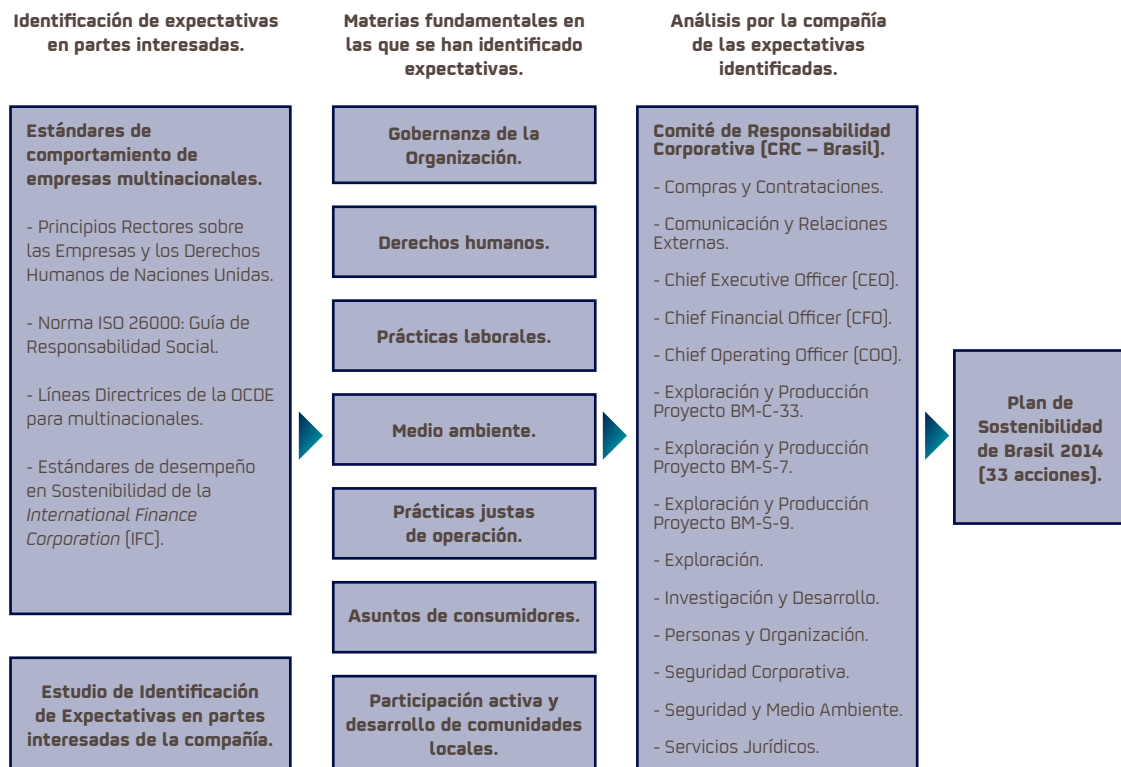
Identificación de expectativas en partes interesadas.

Materias fundamentales en las que se han identificado expectativas.

Análisis por la compañía de las expectativas identificadas.

Estándares de comportamiento de empresas multinacionales.

- Principios Rectores sobre las Empresas y los Derechos Humanos de Naciones Unidas.

- Norma ISO 26000: Guía de Responsabilidad Social.

- Líneas Directrices de la OCDE para multinacionales.

- Estándares de desempeño en Sostenibilidad de la *International Finance Corporation* (IFC).

Estudio de Identificación de Expectativas en partes interesadas de la compañía.

Gobernanza de la Organización.

Derechos humanos.

Prácticas laborales.

Medio ambiente.

Prácticas justas de operación.

Asuntos de consumidores.

Participación activa y desarrollo de comunidades locales.

Comité de Responsabilidad Corporativa (CRC – Brasil).

- Compras y Contrataciones.

- Comunicación y Relaciones Externas.

- Chief Executive Officer (CEO).

- Chief Financial Officer (CFO).

- Chief Operating Officer (COO).

- Exploración y Producción Proyecto BM-C-33.

- Exploración y Producción Proyecto BM-S-7.

- Exploración y Producción Proyecto BM-S-9.

- Exploración.

- Investigación y Desarrollo.

- Personas y Organización.

- Seguridad Corporativa.

- Seguridad y Medio Ambiente.

- Servicios Jurídicos.

Plan de Sostenibilidad de Brasil 2014 (33 acciones).